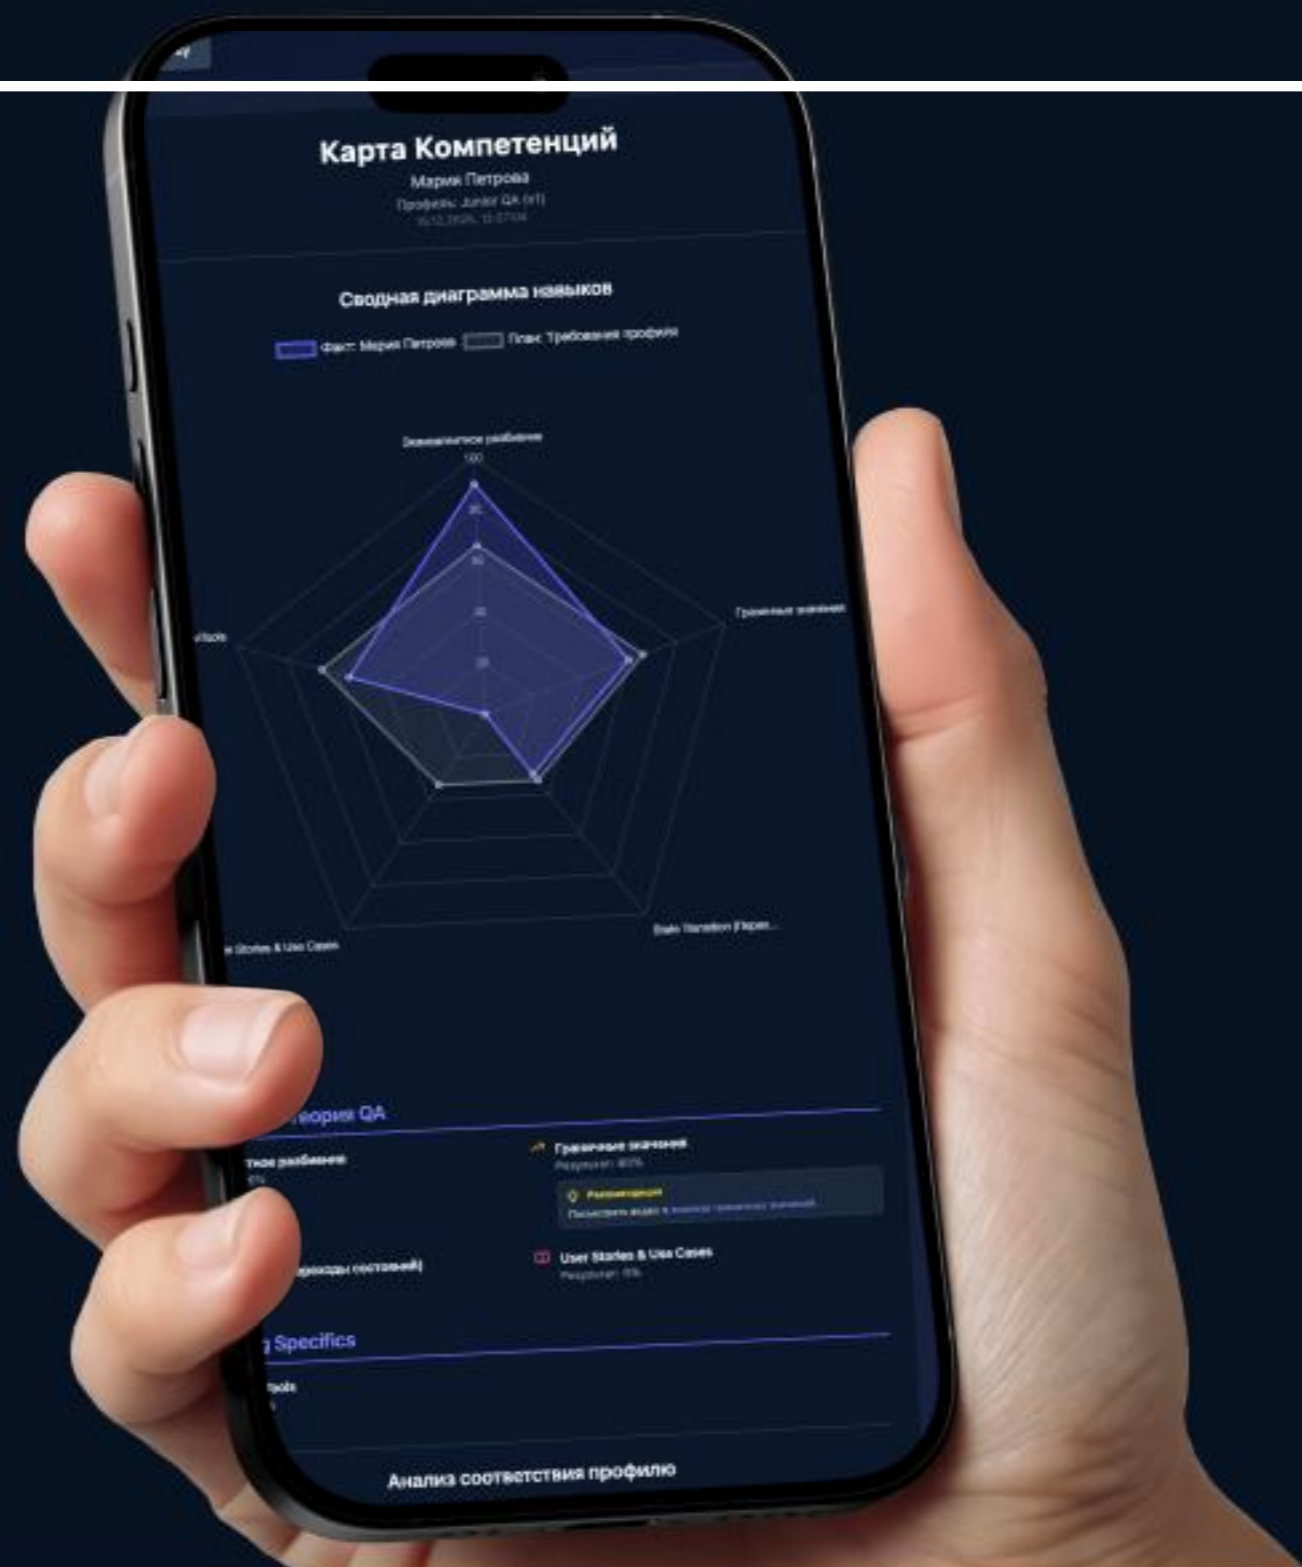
Карта Компетенций

Мария Петрова

Профиль: Junior QA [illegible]

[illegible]

Сводная диаграмма навыков

Факт: Мария Петрова Плак: Требования профиля

Эквивалентное разбиение

100

80

60

40

20

Граничные значения

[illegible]tools

State Transition (Пере...

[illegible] Stories & Use Cases

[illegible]еория QA

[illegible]тное разбиение

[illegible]

Граничные значения

Результат: 80%

Рекомендация

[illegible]

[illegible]реходы состояний)

User Stories & Use Cases

Результат: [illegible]%

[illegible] Specifics

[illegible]Tools

Анализ соответствия профилю